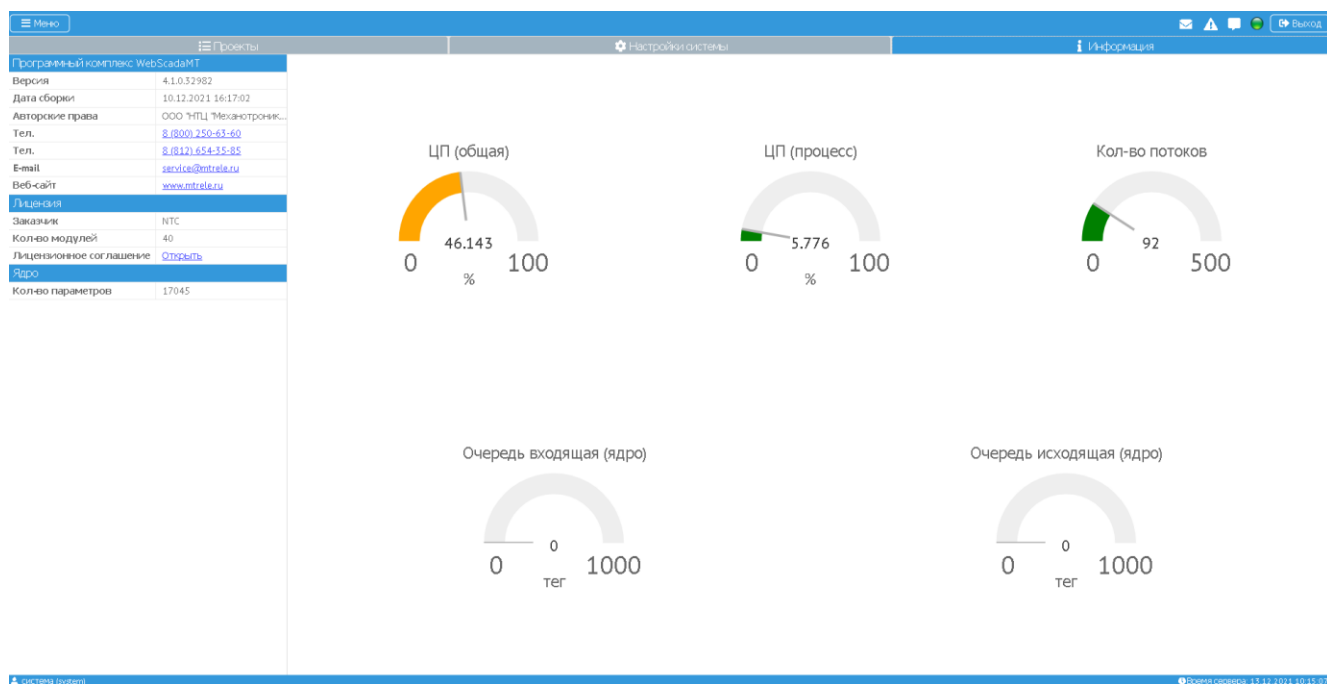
Меню

Выход

Проекты

Настройки системы

Информация

Программный комплекс WebScadaMT

| Версия | 4.1.0.32982 |
|---|---|
| Дата сборки | 10.12.2021 16:17:02 |
| Авторские права | ООО "НТЦ "Механотроник... |
| Тел. | 8 (800) 250-63-60 |
| Тел. | 8 (812) 654-35-85 |
| E-mail | service@mtrele.ru |
| Веб-сайт | www.mtrele.ru |

Лицензия

| Заказчик | NTC |
|---|---|
| Кол-во модулей | 40 |
| Лицензионное соглашение | Открыть |

Ядро

| Кол-во параметров | 17045 |
|---|---|

ЦП (общая)
46.143
0 100
%

ЦП (процесс)
5.776
0 100
%

Кол-во потоков
92
0 500

Очередь входящая (ядро)
0
0 1000
тег

Очередь исходящая (ядро)
0
0 1000
тег

система (system)

Время сервера: 13.12.2021 10:15:07